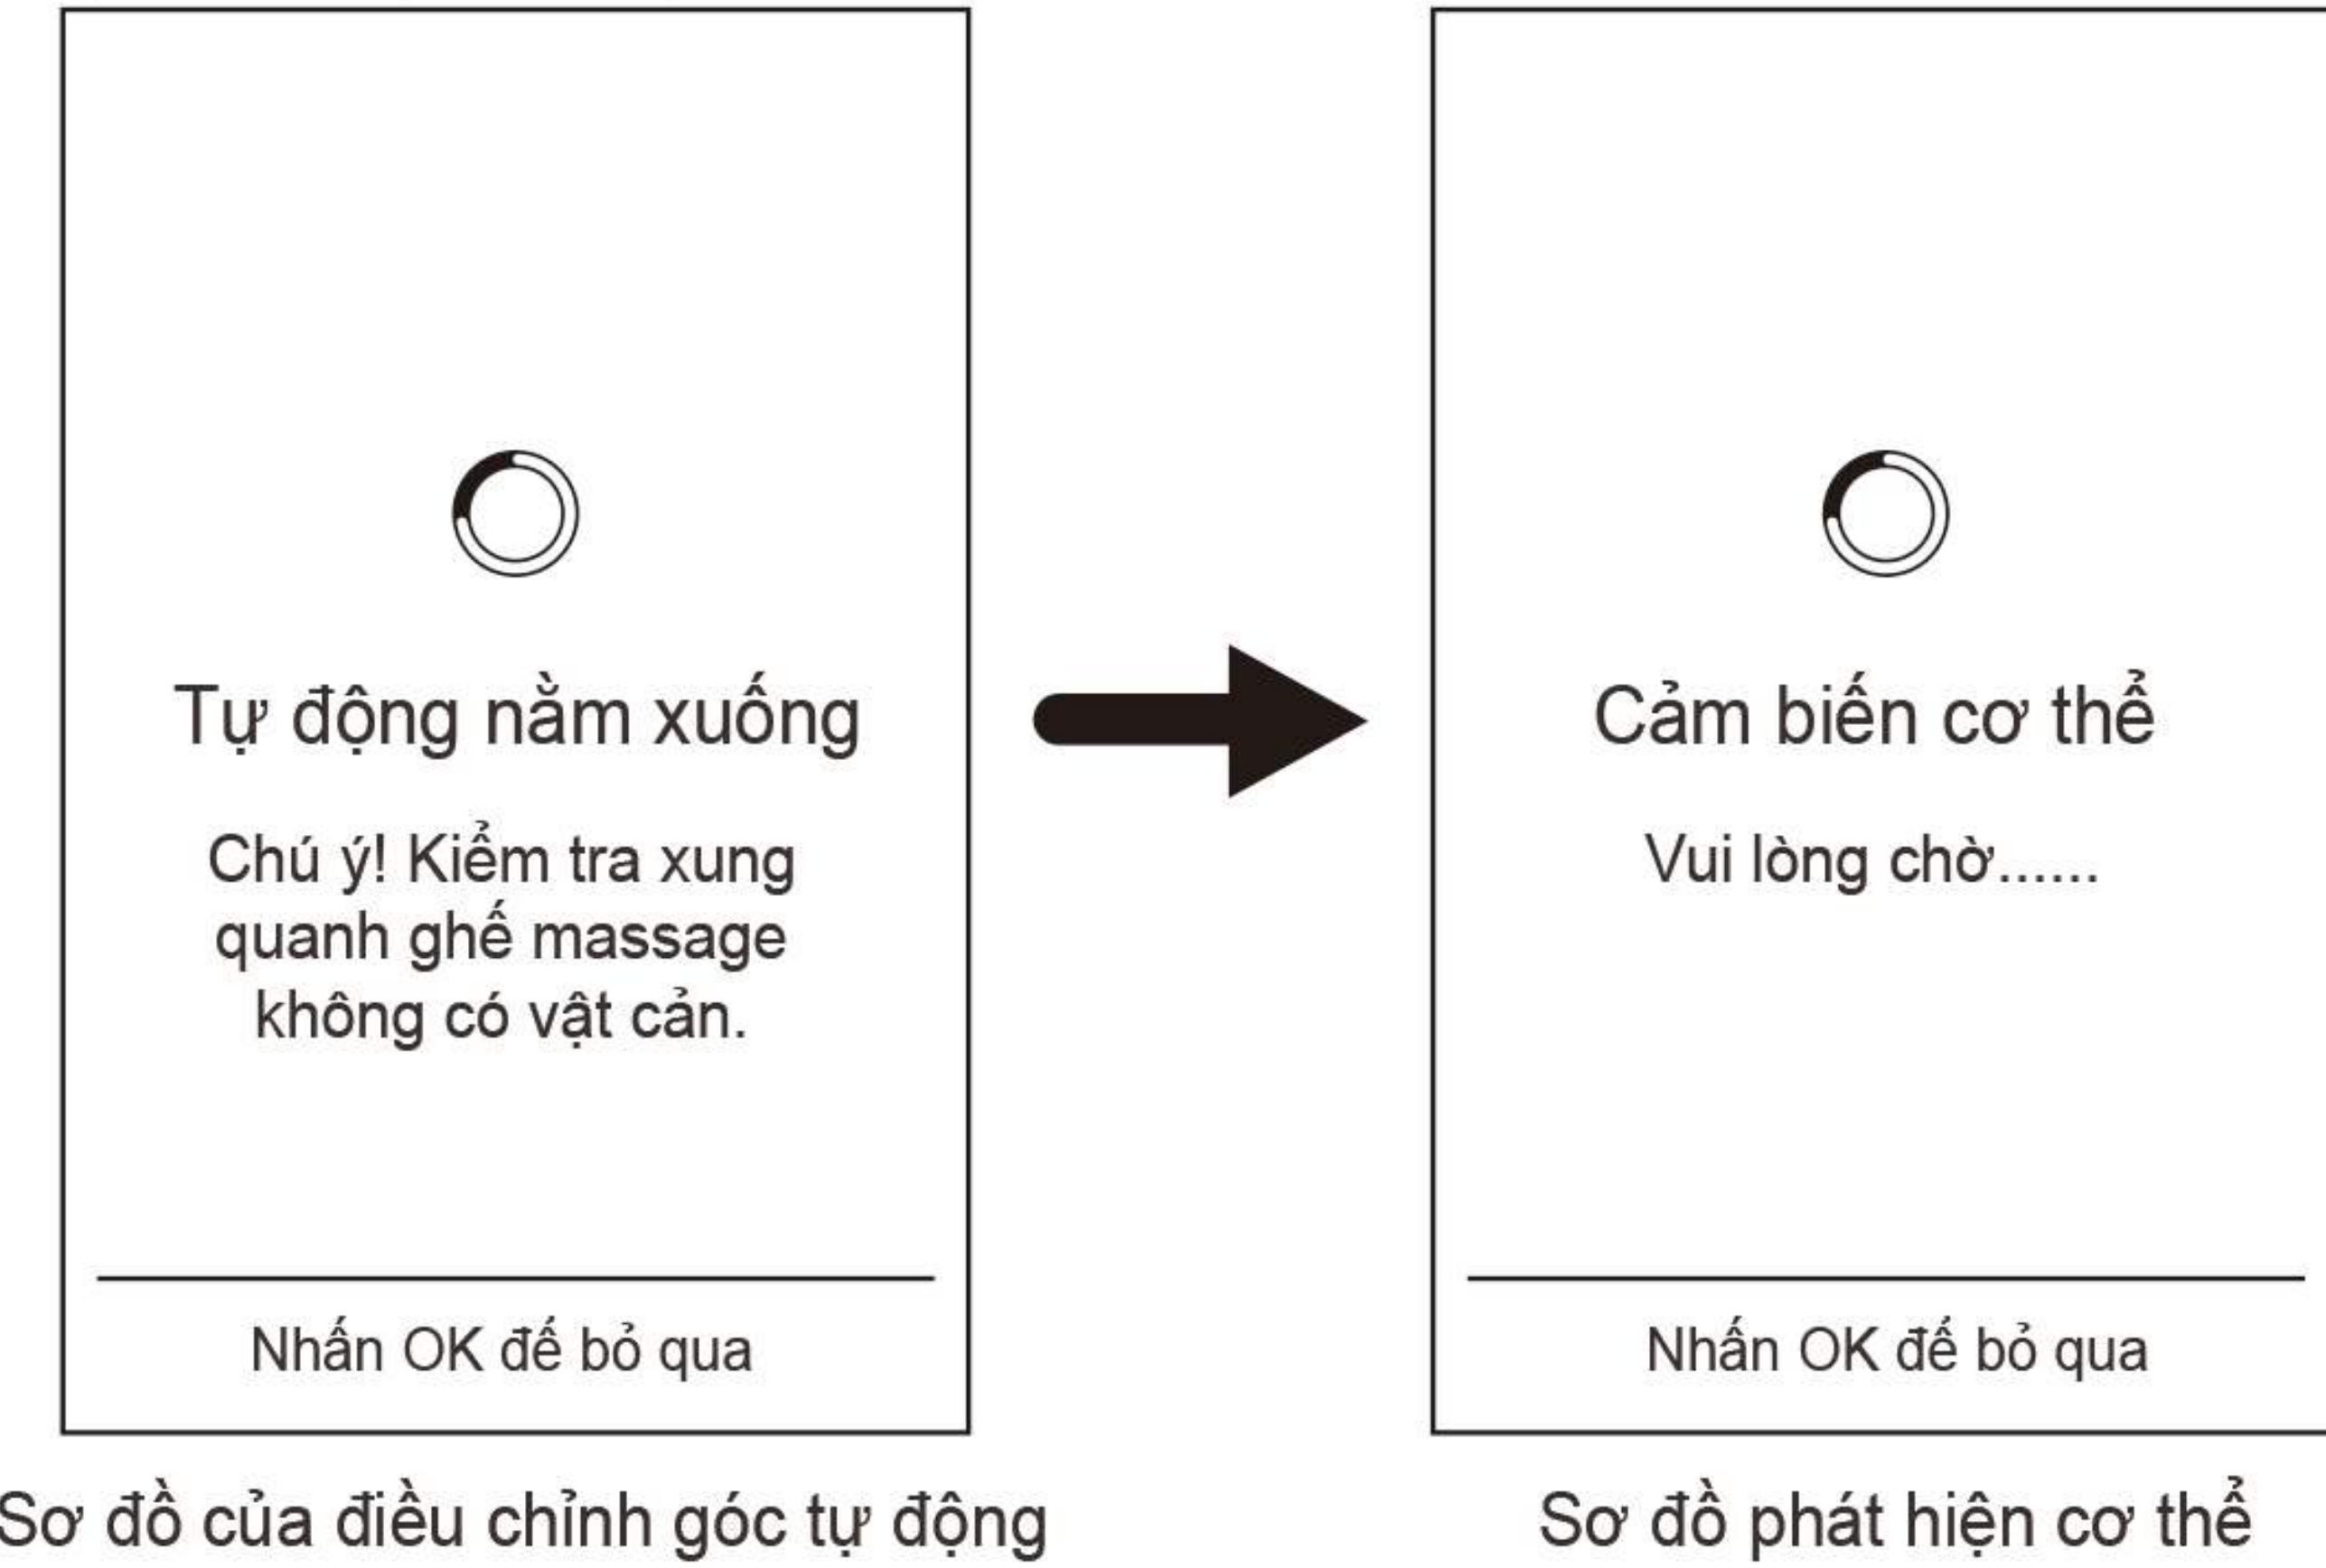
Tự động nằm xuống

Chú ý! Kiểm tra xung quanh ghế massage không có vật cản.

Nhấn OK đế bỏ qua

Sơ đồ của điều chỉnh góc tự động

Cảm biến cơ thể

Vui lòng chờ......

Nhấn OK đế bỏ qua

Sơ đồ phát hiện cơ thể